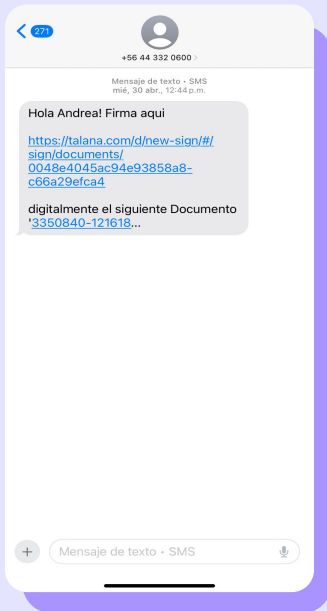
271

+56 44 332 0600

Mensaje de texto • SMS
mié, 30 abr., 12:44 p.m.

Hola Andrea! Firma aqui

https://talana.com/d/new-sign/#/sign/documents/0048e4045ac94e93858a8-c66a29efca4

digitalmente el siguiente Documento '3350840-121618...

Mensaje de texto • SMS